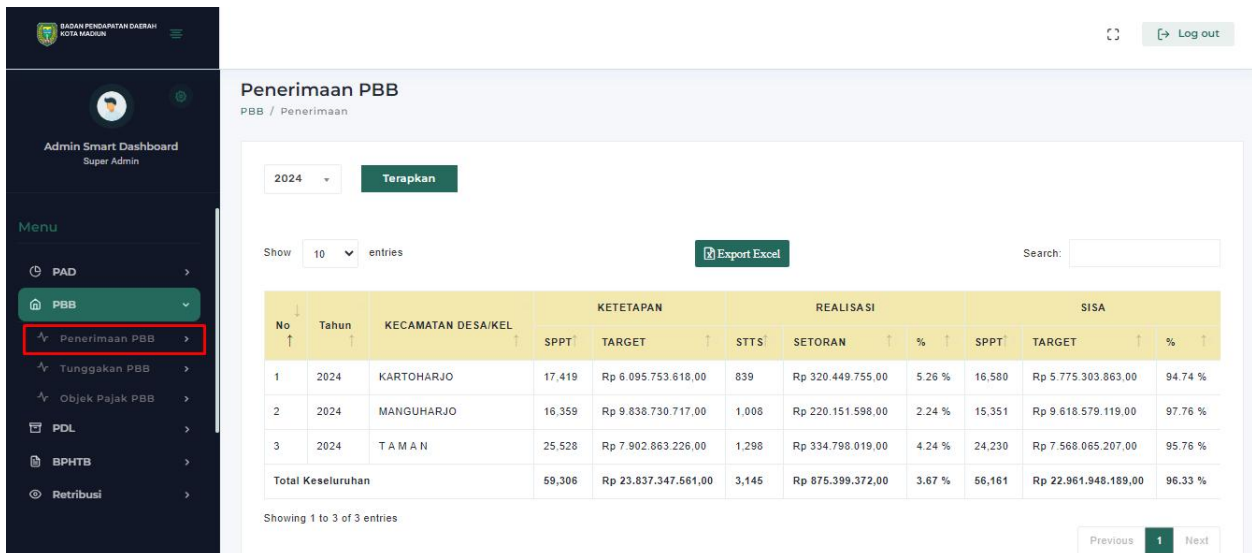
BADAN PENDAPATAN DAERAH KOTA MADIUN

Log out

Admin Smart Dashboard
Super Admin

Menu

PAD

PBB

Penerimaan PBB

Tunggakan PBB

Objek Pajak PBB

PDL

BPHTB

Retribusi

Penerimaan PBB
PBB / Penerimaan

2024

Terapkan

Show 10 entries

Export Excel

Search:

| No | Tahun | KECAMATAN DESA/KEL | KETETAPAN SPPT | KETETAPAN TARGET | REALISASI STTS | REALISASI SETORAN | REALISASI % | SISA SPPT | SISA TARGET | SISA % |
|---|---|---|---|---|---|---|---|---|---|---|
| 1 | 2024 | KARTOHARJO | 17,419 | Rp 6.095.753.618,00 | 839 | Rp 320.449.755,00 | 5.26 % | 16,580 | Rp 5.775.303.863,00 | 94.74 % |
| 2 | 2024 | MANGUHARJO | 16,359 | Rp 9.838.730.717,00 | 1,008 | Rp 220.151.598,00 | 2.24 % | 15,351 | Rp 9.618.579.119,00 | 97.76 % |
| 3 | 2024 | TAMAN | 25,528 | Rp 7.902.863.226,00 | 1,298 | Rp 334.798.019,00 | 4.24 % | 24,230 | Rp 7.568.065.207,00 | 95.76 % |
| Total Keseluruhan | | | 59,306 | Rp 23.837.347.561,00 | 3,145 | Rp 875.399.372,00 | 3.67 % | 56,161 | Rp 22.961.948.189,00 | 96.33 % |

Showing 1 to 3 of 3 entries

Previous 1 Next